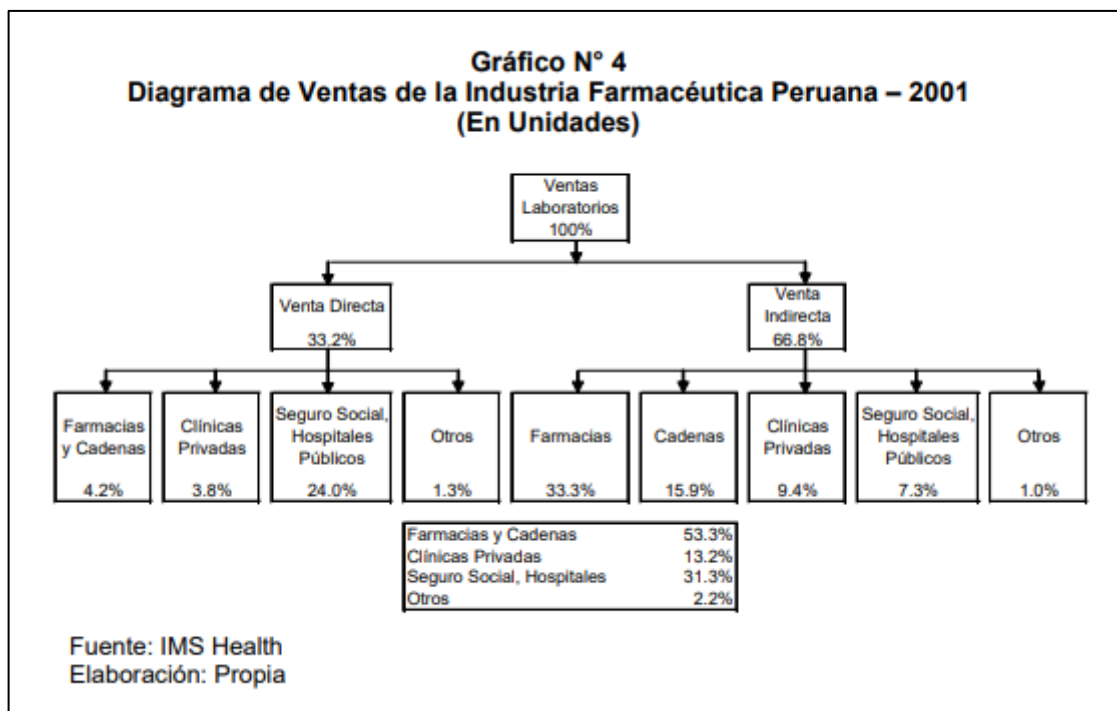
Gráfico N° 4
Diagrama de Ventas de la Industria Farmacéutica Peruana – 2001
(En Unidades)

Ventas Laboratorios 100%

Venta Directa 33.2%

Venta Indirecta 66.8%

Farmacias y Cadenas 4.2%

Clínicas Privadas 3.8%

Seguro Social, Hospitales Públicos 24.0%

Otros 1.3%

Farmacias 33.3%

Cadenas 15.9%

Clínicas Privadas 9.4%

Seguro Social, Hospitales Públicos 7.3%

Otros 1.0%

| | |
|---|---|
| Farmacias y Cadenas | 53.3% |
| Clínicas Privadas | 13.2% |
| Seguro Social, Hospitales | 31.3% |
| Otros | 2.2% |

Fuente: IMS Health
Elaboración: Propia